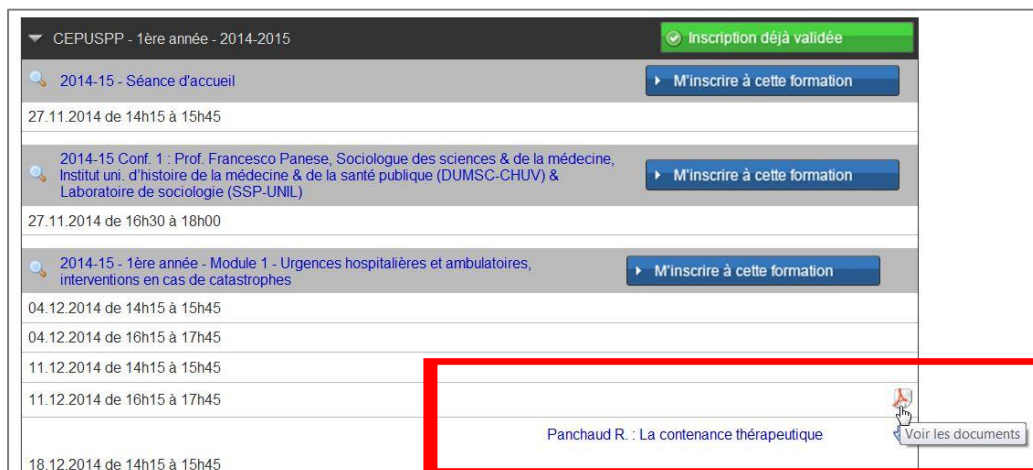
CEPUSPP - 1ère année - 2014-2015

Inscription déjà validée

2014-15 - Séance d'accueil

M'inscrire à cette formation

27.11.2014 de 14h15 à 15h45

2014-15 Conf. 1 : Prof. Francesco Panese, Sociologue des sciences & de la médecine, Institut uni. d'histoire de la médecine & de la santé publique (DUMSC-CHUV) & Laboratoire de sociologie (SSP-UNIL)

M'inscrire à cette formation

27.11.2014 de 16h30 à 18h00

2014-15 - 1ère année - Module 1 - Urgences hospitalières et ambulatoires, interventions en cas de catastrophes

M'inscrire à cette formation

04.12.2014 de 14h15 à 15h45

04.12.2014 de 16h15 à 17h45

11.12.2014 de 14h15 à 15h45

11.12.2014 de 16h15 à 17h45

Panchaud R. : La contenance thérapeutique

Voir les documents

18.12.2014 de 14h15 à 15h45